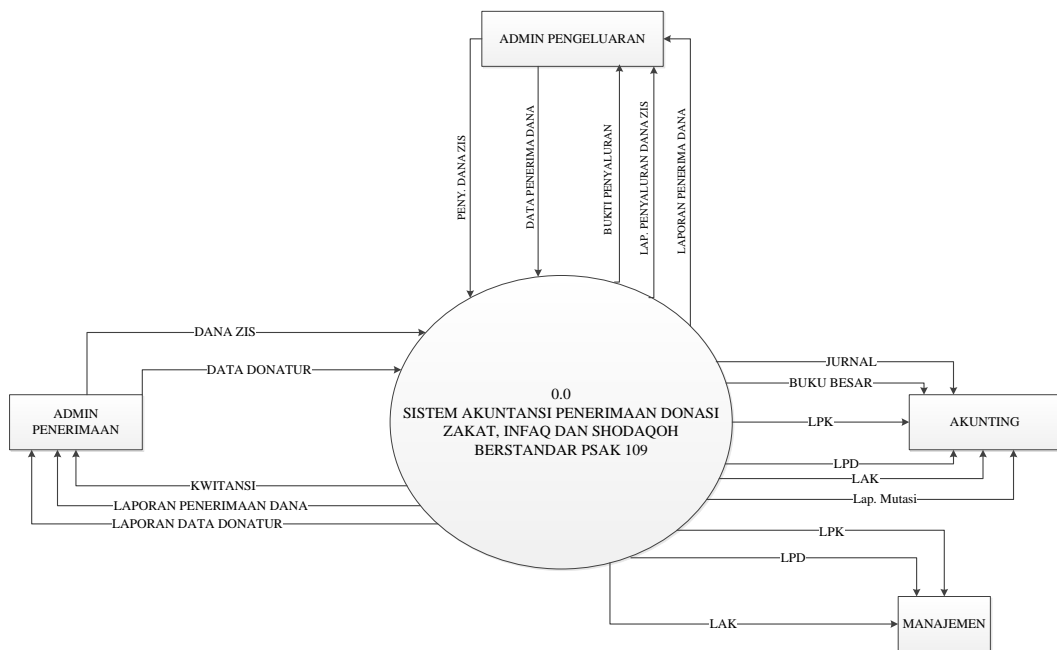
ADMIN PENGELUARAN

PENY. DANA ZIS

DATA PENERIMA DANA

BUKTI PENYALURAN

LAP. PENYALURAN DANA ZIS

LAPORAN PENERIMA DANA

DANA ZIS

DATA DONATUR

ADMIN PENERIMAAN

0.0
SISTEM AKUNTANSI PENERIMAAN DONASI ZAKAT, INFAQ DAN SHODAQOH BERSTANDAR PSAK 109

JURNAL

BUKU BESAR

LPK

AKUNTING

LPD

LAK

Lap. Mutasi

KWITANSI

LAPORAN PENERIMAAN DANA

LAPORAN DATA DONATUR

LPK

LPD

LAK

MANAJEMEN